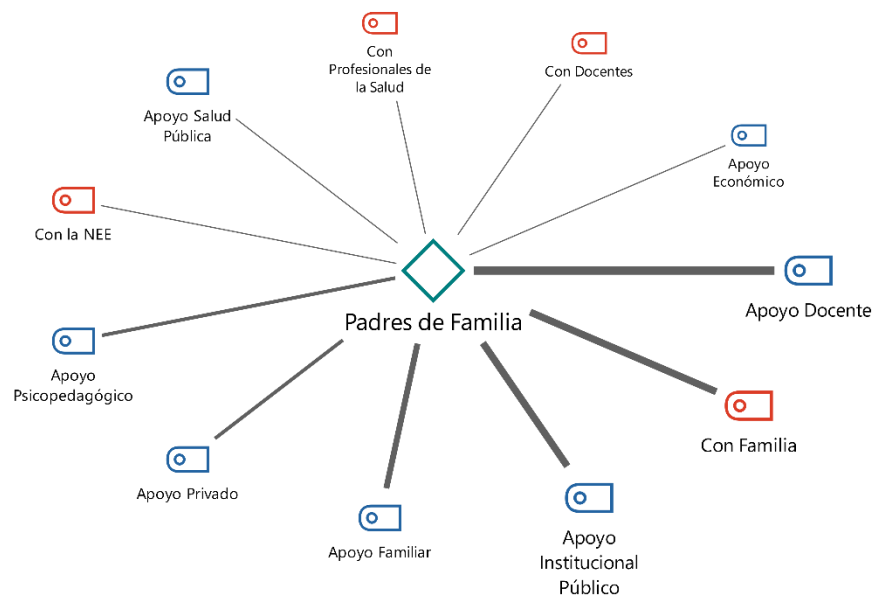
Con Profesionales de la Salud

Con Docentes

Apoyo Salud Pública

Apoyo Económico

Con la NEE

Padres de Familia

Apoyo Docente

Apoyo Psicopedagógico

Con Familia

Apoyo Privado

Apoyo Familiar

Apoyo Institucional Público